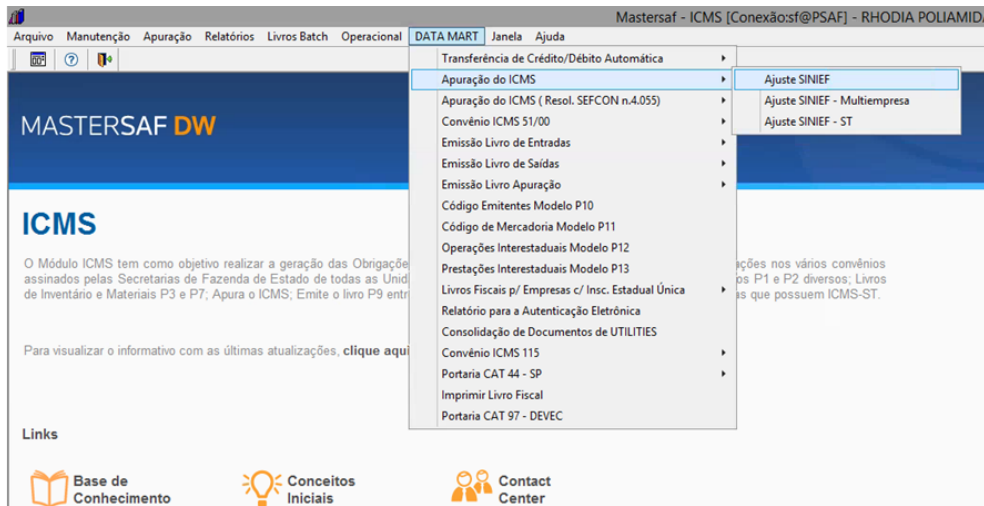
Mastersaf - ICMS [Conexão:sf@PSAF] - RHODIA POLIAMID

Arquivo Manutenção Apuração Relatórios Livros Batch Operacional DATA MART Janela Ajuda

MASTERSAF DW

ICMS

O Módulo ICMS tem como objetivo realizar a geração das Obrigaç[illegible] ações nos vários convênios assinados pelas Secretarias de Fazenda de Estado de todas as Unid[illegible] os P1 e P2 diversos; Livros de Inventário e Materiais P3 e P7; Apura o ICMS; Emite o livro P9 entr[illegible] as que possuem ICMS-ST.

Para visualizar o informativo com as últimas atualizações, clique aqui

Transferência de Crédito/Débito Automática
Apuração do ICMS
Apuração do ICMS ( Resol. SEFCON n.4.055)
Convênio ICMS 51/00
Emissão Livro de Entradas
Emissão Livro de Saídas
Emissão Livro Apuração
Código Emitentes Modelo P10
Código de Mercadoria Modelo P11
Operações Interestaduais Modelo P12
Prestações Interestaduais Modelo P13
Livros Fiscais p/ Empresas c/ Insc. Estadual Única
Relatório para a Autenticação Eletrônica
Consolidação de Documentos de UTILITIES
Convênio ICMS 115
Portaria CAT 44 - SP
Imprimir Livro Fiscal
Portaria CAT 97 - DEVEC

Ajuste SINIEF
Ajuste SINIEF - Multiempresa
Ajuste SINIEF - ST

Links

Base de Conhecimento

Conceitos Iniciais

Contact Center